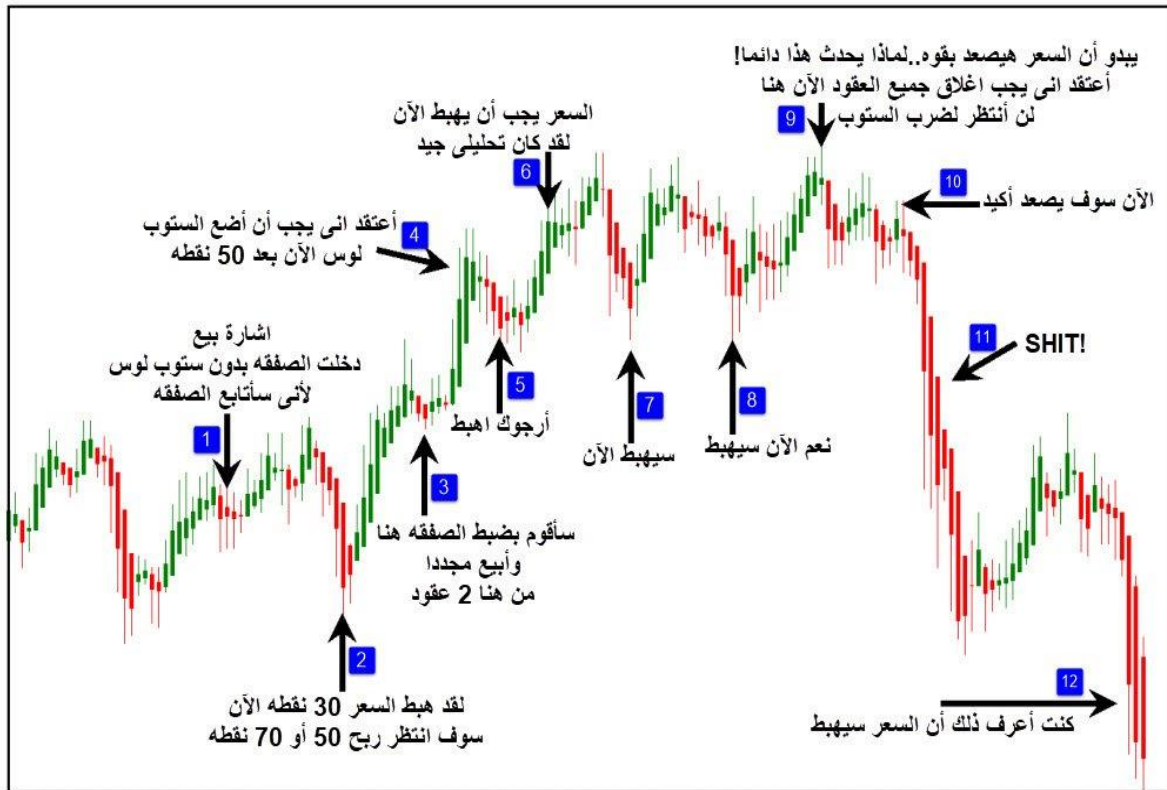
يبدو أن السعر هيصعد بقوه..لماذا يحدث هذا دائما!
أعتقد انى يجب اغلاق جميع العقود الآن هنا
لن أنتظر لضرب الستوب
9

السعر يجب أن يهبط الآن
لقد كان تحليلى جيد
6

10
الآن سوف يصعد أكيد

4
أعتقد انى يجب أن أضع الستوب
لوس الآن بعد 50 نقطه

اشارة بيع
دخلت الصفقه بدون ستوب لوس
لأنى سأتابع الصفقه
1

11
SHIT!

5
أرجوك اهبط

7
سيهبط الآن

8
نعم الآن سيهبط

3
سأقوم بضبط الصفقه هنا
وأبيع مجددا
من هنا 2 عقود

2
لقد هبط السعر 30 نقطه الآن
سوف انتظر ربح 50 أو 70 نقطه

12
كنت أعرف ذلك أن السعر سيهبط